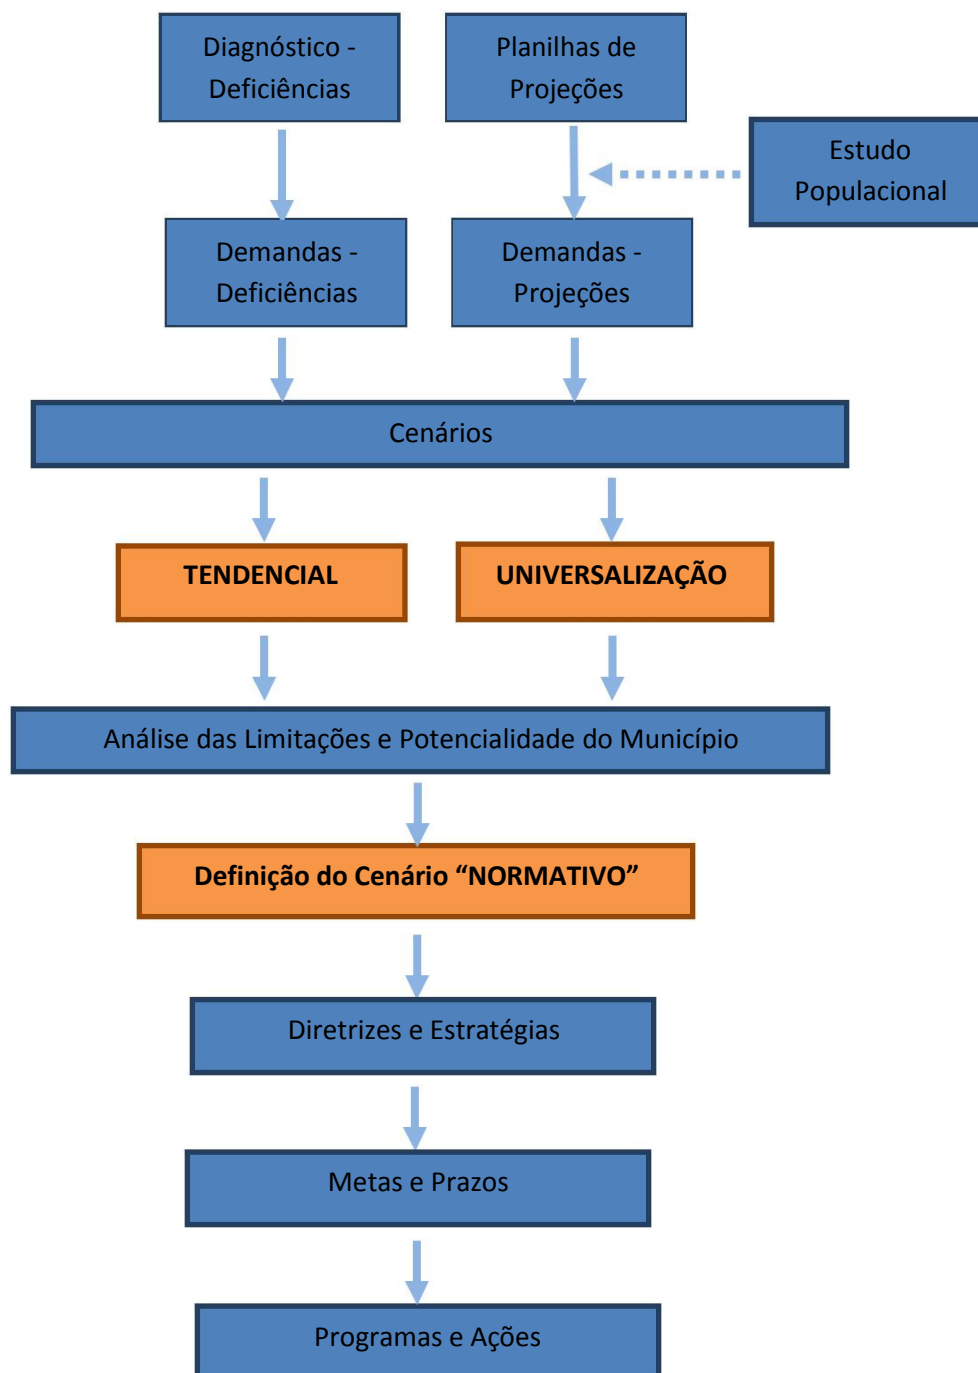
Diagnóstico - Deficiências

Planilhas de Projeções

Estudo Populacional

Demandas - Deficiências

Demandas - Projeções

Cenários

TENDENCIAL

UNIVERSALIZAÇÃO

Análise das Limitações e Potencialidade do Município

Definição do Cenário “NORMATIVO”

Diretrizes e Estratégias

Metas e Prazos

Programas e Ações